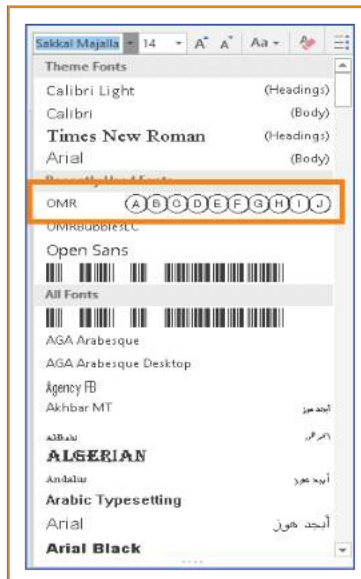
Sakkal Majalla 14 A A Aa

Theme Fonts

Calibri Light (Headings)

Calibri (Body)

Times New Roman (Headings)

Arial (Body)

Recently Used Fonts

OMR A B C D E F G H I J

OMRBubblesLC

Open Sans

All Fonts

AGA Arabesque

AGA Arabesque Desktop

Agency FB

Akhbar MT أبجد هوز

AlBattar أبجد هوز

ALGERIAN

Andalus أبجد هوز

Arabic Typesetting

Arial أبجد هوز

Arial Black